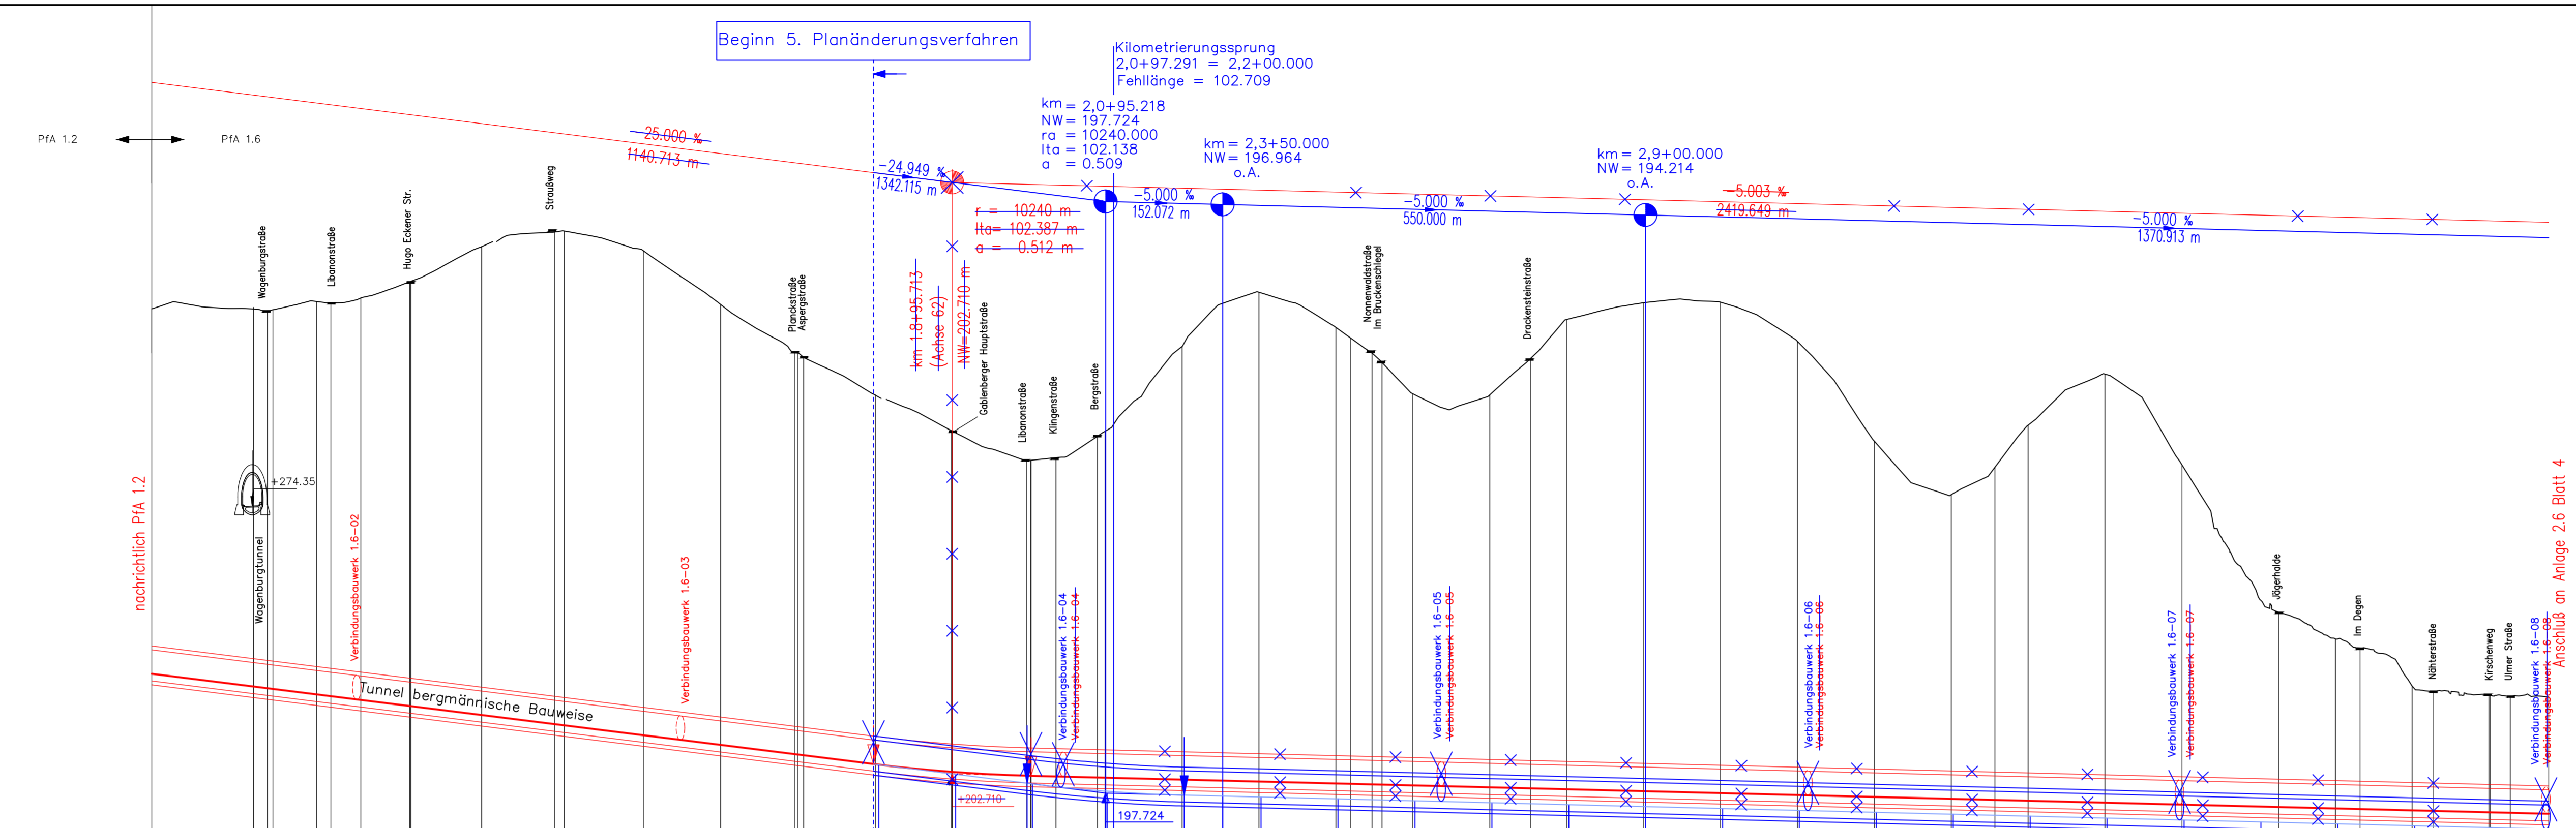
Beginn 5. Planänderungsverfahren

Kilometrierungssprung
2,0+97.291 = 2,2+00.000
Fehllänge = 102.709

PfA 1.2
PfA 1.6

25.000 ‰
1140.713 m

km = 2,0+95.218
NW = 197.724
ra = 10240.000
lta = 102.138
a = 0.509

km = 2,3+50.000
NW = 196.964
o.A.

km = 2,9+00.000
NW = 194.214
o.A.

-24.949 ‰
1342.115 m

-5.000 ‰
152.072 m

-5.000 ‰
550.000 m

-5.003 ‰
2419.649 m

-5.000 ‰
1370.913 m

r = 10240 m
lta = 102.387 m
a = 0.512 m

km 1.8+95.713
(Achse 62)
NW=202.710 m

Wagenburgstraße
Libanonstraße
Hugo Eckener Str.
Straußweg
Planckstraße
Aspergstraße
Gablenberger Hauptstraße
Libanonstraße
Klingenstraße
Bergstraße
Nonnenwaldstraße
Im Bruckenschlegel
Drackensteinstraße
Jägerhalde
Im Degen
Nähterstraße
Kirschenweg
Ulmer Straße

nachrichtlich PfA 1.2
+274.35
Wagenburgtunnel
Verbindungsbauwerk 1.6-02
Verbindungsbauwerk 1.6-03
Tunnel bergmännische Bauweise
Verbindungsbauwerk 1.6-04
Verbindungsbauwerk 1.6-04
Verbindungsbauwerk 1.6-05
Verbindungsbauwerk 1.6-05
Verbindungsbauwerk 1.6-06
Verbindungsbauwerk 1.6-06
Verbindungsbauwerk 1.6-07
Verbindungsbauwerk 1.6-07
Verbindungsbauwerk 1.6-08
Verbindungsbauwerk 1.6-08
Anschluß an Anlage 2.6 Blatt 4

+202.710
197.724